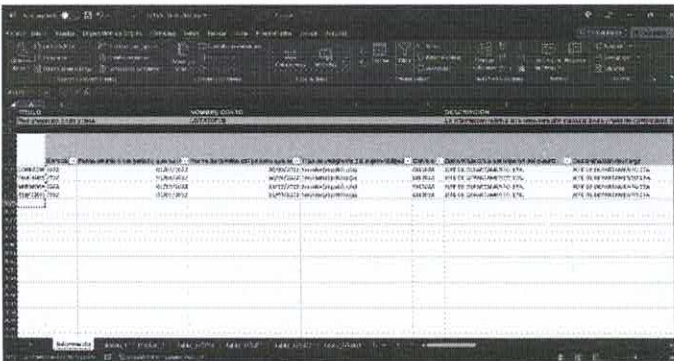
TITULO
NOMBRE CORTO
DESCRIPCIÓN
LGT_ART70_FX
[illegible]

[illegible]
01/01/2022
30/06/2022
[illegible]
JEFE DE DEPARTAMENTO DE
JEFE DE DEPARTAMENTO DE
01/01/2022
30/06/2022
JEFE DE DEPARTAMENTO DE
JEFE DE DEPARTAMENTO DE
01/01/2022
30/06/2022
JEFE DE DEPARTAMENTO DE
JEFE DE DEPARTAMENTO DE
01/01/2022
30/06/2022
JEFE DE DEPARTAMENTO DE
JEFE DE DEPARTAMENTO DE

Informacion